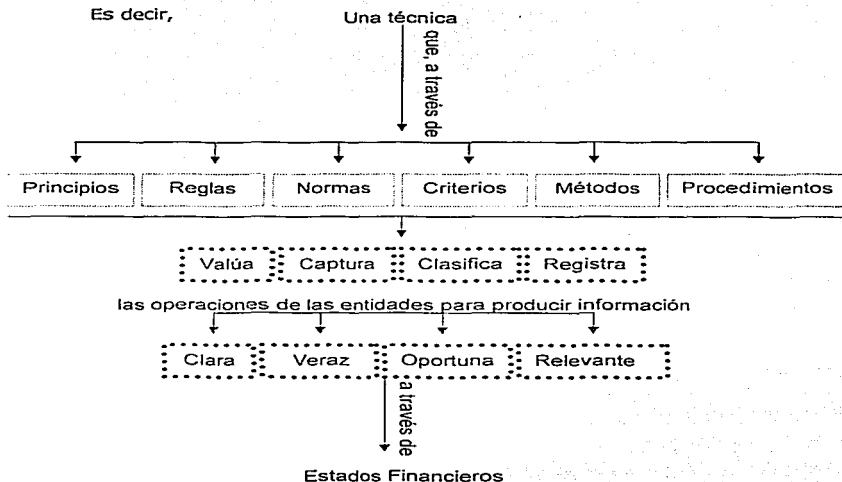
Es decir,

Una técnica

que, a través de

Principios

Reglas

Normas

Criterios

Métodos

Procedimientos

Valúa

Captura

Clasifica

Registra

las operaciones de las entidades para producir información

Clara

Veraz

Oportuna

Relevante

a través de

Estados Financieros